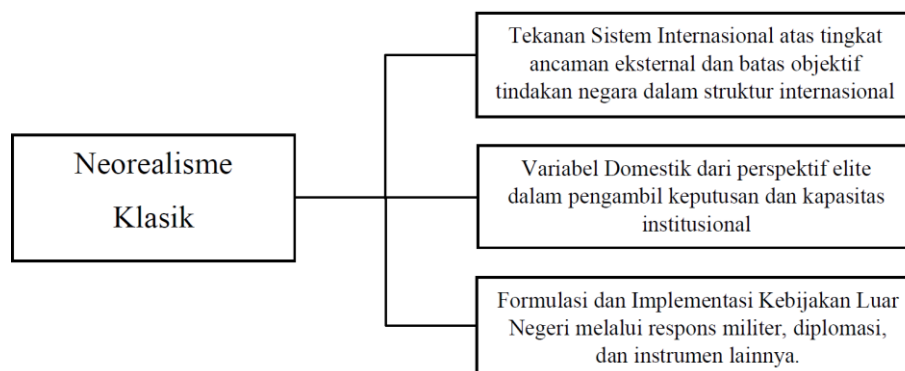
Neorealisme Klasik

Tekanan Sistem Internasional atas tingkat ancaman eksternal dan batas objektif tindakan negara dalam struktur internasional

Variabel Domestik dari perspektif elite dalam pengambil keputusan dan kapasitas institusional

Formulasi dan Implementasi Kebijakan Luar Negeri melalui respons militer, diplomasi, dan instrumen lainnya.